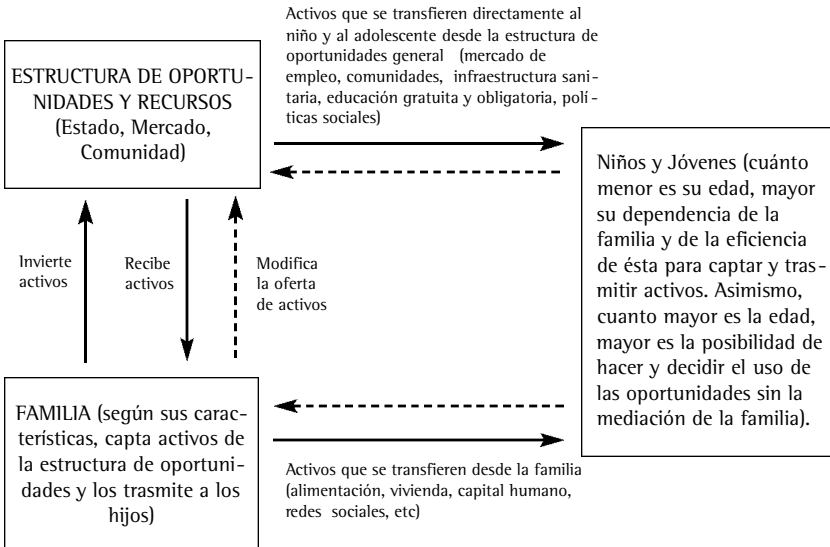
Activos que se transfieren directamente al niño y al adolescente desde la estructura de oportunidades general (mercado de empleo, comunidades, infraestructura sanitaria, educación gratuita y obligatoria, políticas sociales)

ESTRUCTURA DE OPORTUNIDADES Y RECURSOS (Estado, Mercado, Comunidad)

Niños y Jóvenes (cuánto menor es su edad, mayor su dependencia de la familia y de la eficiencia de ésta para captar y trasmitir activos. Asimismo, cuanto mayor es la edad, mayor es la posibilidad de hacer y decidir el uso de las oportunidades sin la mediación de la familia).

Invierte activos

Recibe activos

Modifica la oferta de activos

FAMILIA (según sus características, capta activos de la estructura de oportunidades y los trasmite a los hijos)

Activos que se transfieren desde la familia (alimentación, vivienda, capital humano, redes sociales, etc)